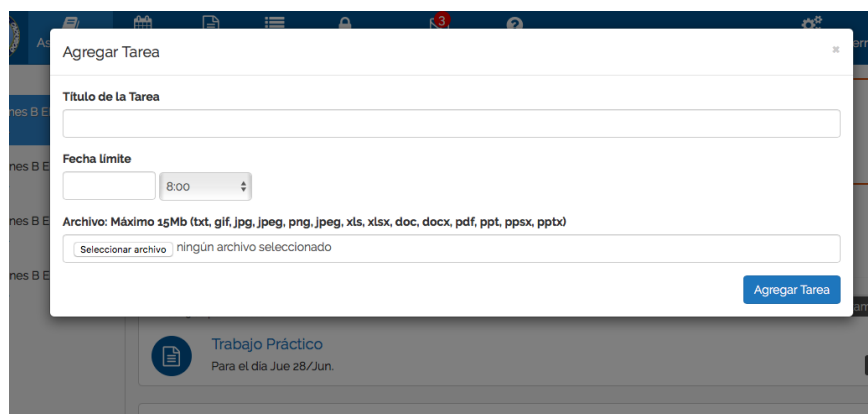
As 3 ern

Agregar Tarea
×

Titulo de la Tarea

Fecha limite

8:00

Archivo: Máximo 15Mb (txt, gif, jpg, jpeg, png, jpeg, xls, xlsx, doc, docx, pdf, ppt, ppsx, pptx)

Seleccionar archivo ningún archivo seleccionado

Agregar Tarea

nes B E
nes B E
nes B E
nes B E

Trabajo Práctico
Para el dia Jue 28/Jun.